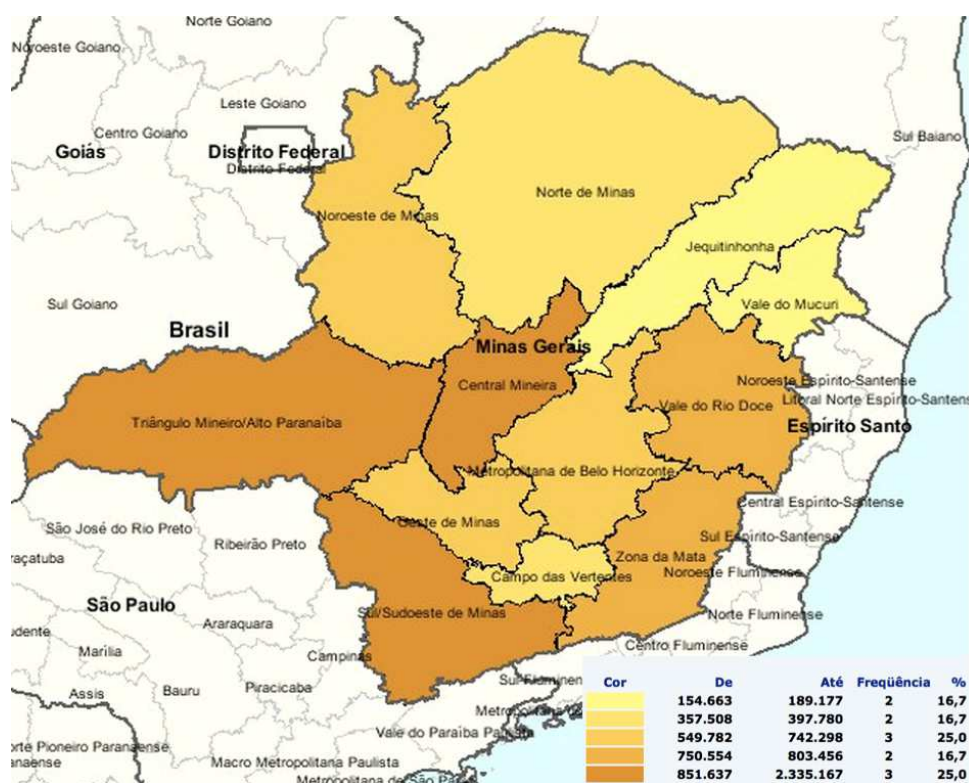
Norte Goiano
Noroeste Goiano
Leste Goiano
Centro Goiano
Goiás
Distrito Federal
Distrito Federal
Sul Baiano
Norte de Minas
Noroeste de Minas
Jequitinhonha
Vale do Mucuri
Sul Goiano
Brasil
Minas Gerais
Central Mineira
Noroeste Espírito-Santense
Litoral Norte Espírito-Santense
Triângulo Mineiro/Alto Paranaíba
Vale do Rio Doce
Espírito Santo
Metropolitana de Belo Horizonte
Central Espírito-Santense
São José do Rio Preto
Oeste de Minas
Ribeirão Preto
Sul Espírito-Santense
Araçatuba
Zona da Mata
Noroeste Fluminense
Campo das Vertentes
São Paulo
Sul/Sudoeste de Minas
Norte Fluminense
Araraquara
Presidente
Marília
Campinas
Centro Fluminense
Assis
Bauru
Piracicaba
Sul Fluminense
Metropolitana
Vale do Paraíba Paulista
Norte Pioneiro Paranaense
Paranaense
Macro Metropolitana Paulista
Metropolitana de São Paulo

| Cor | De | Até | Freqüência | % |
|---|---|---|---|---|
| | 154.663 | 189.177 | 2 | 16,7 |
| | 357.508 | 397.780 | 2 | 16,7 |
| | 549.782 | 742.298 | 3 | 25,0 |
| | 750.554 | 803.456 | 2 | 16,7 |
| | 851.637 | 2.335.167 | 3 | 25,0 |